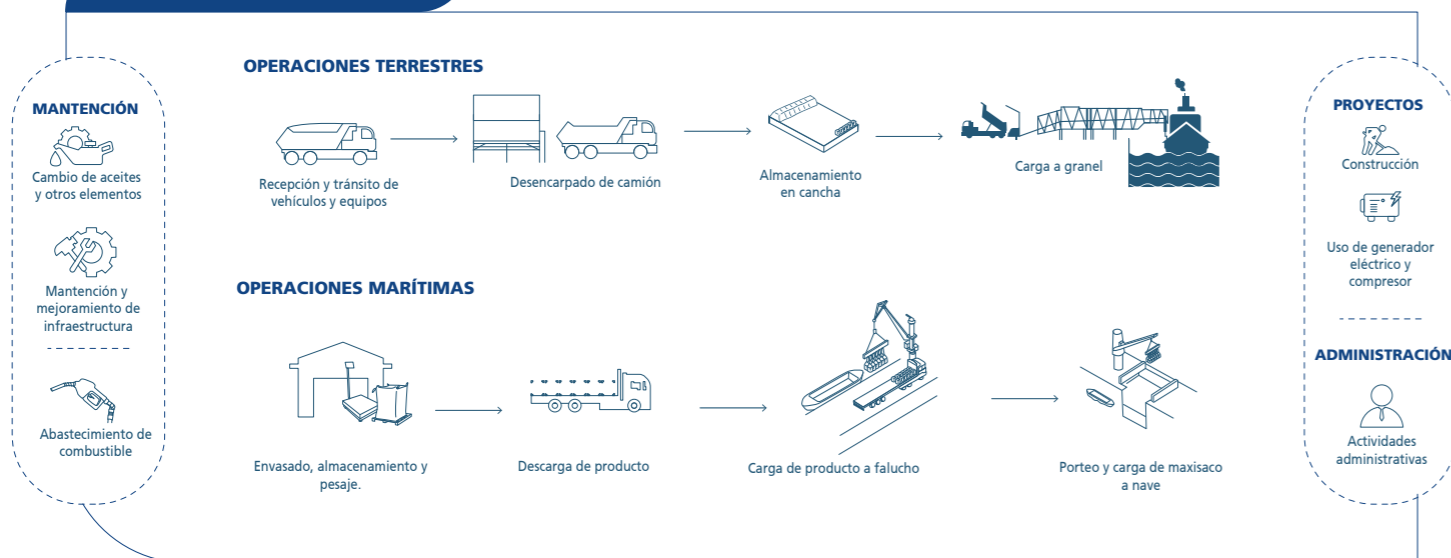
MANTENCIÓN

Cambio de aceites y otros elementos

Mantención y mejoramiento de infraestructura

Abastecimiento de combustible

OPERACIONES TERRESTRES

Recepción y tránsito de vehículos y equipos

Desencarpado de camión

Almacenamiento en cancha

Carga a granel

OPERACIONES MARÍTIMAS

Envasado, almacenamiento y pesaje.

Descarga de producto

Carga de producto a falucho

Porteo y carga de maxisaco a nave

PROYECTOS

Construcción

Uso de generador eléctrico y compresor

ADMINISTRACIÓN

Actividades administrativas